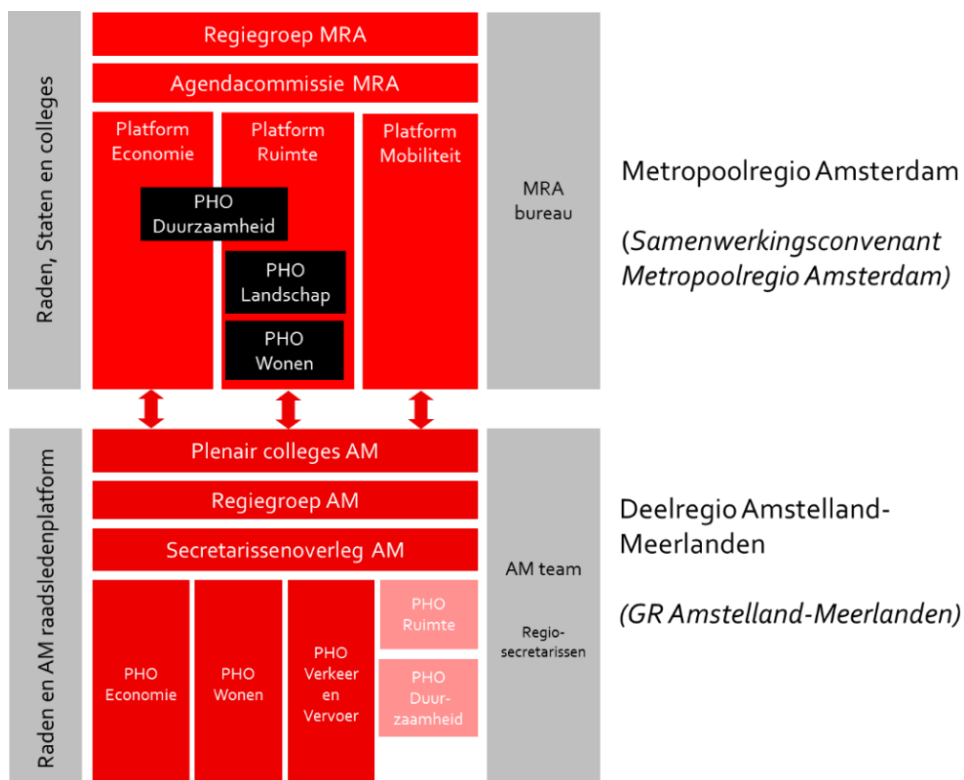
Raden, Staten en colleges

Regiegroep MRA

Agendacommissie MRA

Platform Economie

Platform Ruimte

Platform Mobiliteit

PHO Duurzaamheid

PHO Landschap

PHO Wonen

MRA bureau

Metropoolregio Amsterdam

(Samenwerkingsconvenant Metropoolregio Amsterdam)

Raden en AM raadsledenplatform

Plenair colleges AM

Regiegroep AM

Secretarissenoverleg AM

PHO Economie

PHO Wonen

PHO Verkeer en Vervoer

PHO Ruimte

PHO Duurzaamheid

AM team

Regiosecretarissen

Deelregio Amstelland-Meerlanden

(GR Amstelland-Meerlanden)